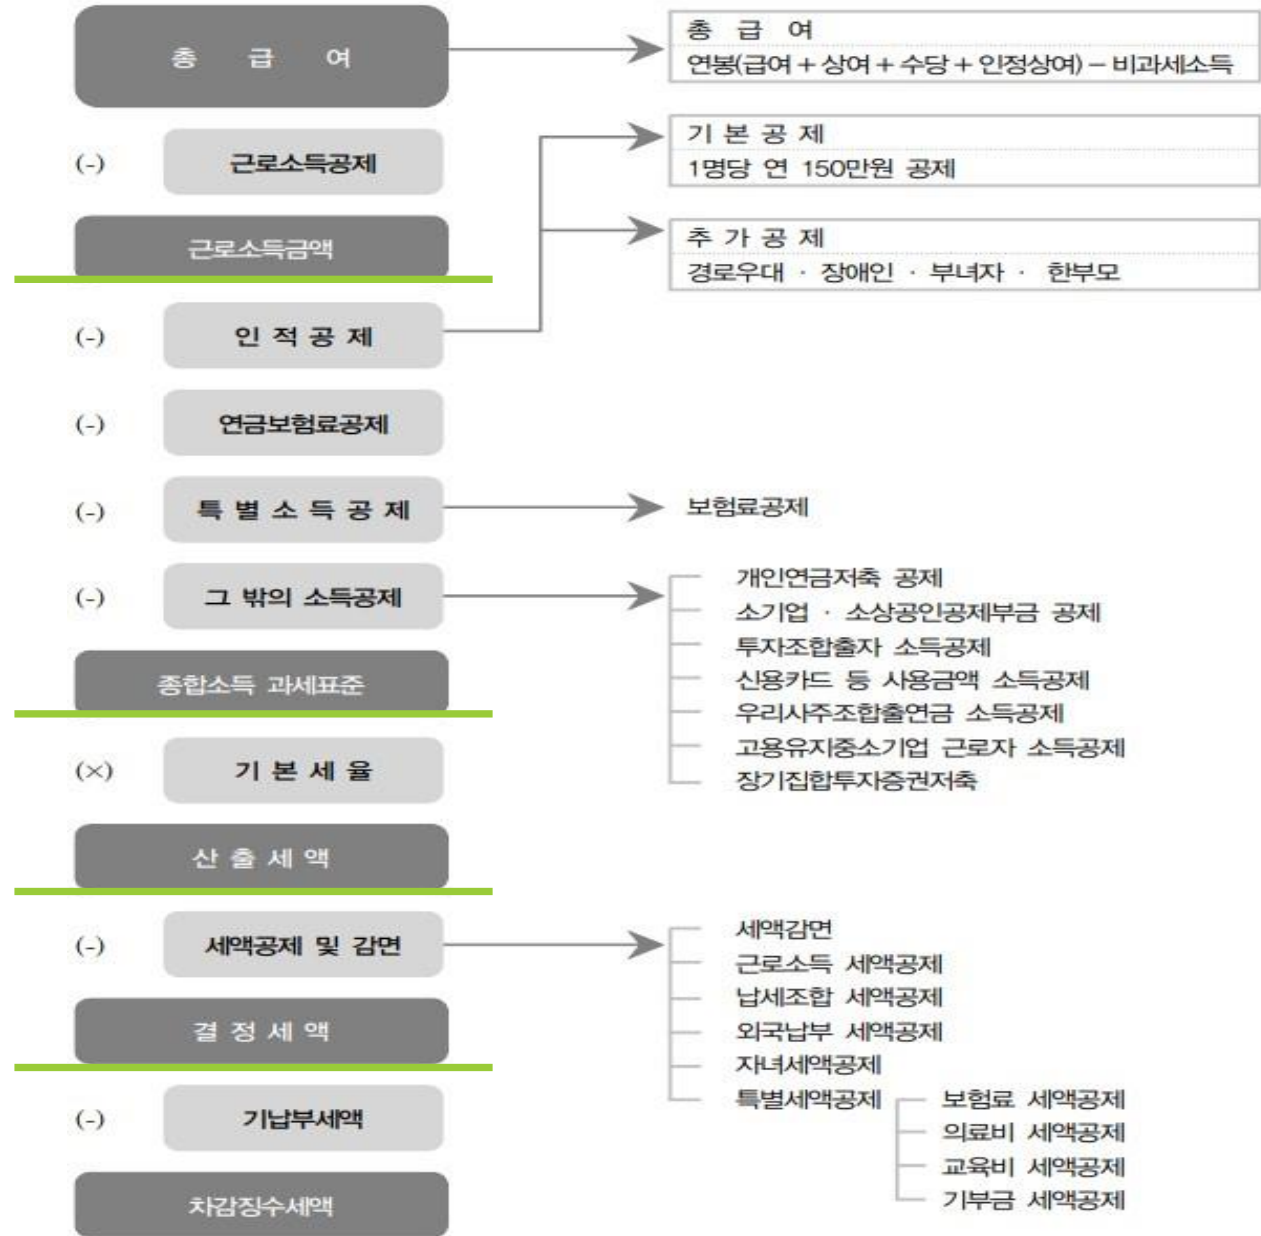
총 급 여

총 급 여
연봉(급여 + 상여 + 수당 + 인정상여) – 비과세소득

(-) 근로소득공제

기 본 공 제
1명당 연 150만원 공제

근로소득금액

추 가 공 제
경로우대 · 장애인 · 부녀자 · 한부모

(-) 인 적 공 제

(-) 연금보험료공제

(-) 특 별 소 득 공 제

보험료공제

(-) 그 밖의 소득공제

개인연금저축 공제
소기업 · 소상공인공제부금 공제
투자조합출자 소득공제
신용카드 등 사용금액 소득공제
우리사주조합출연금 소득공제
고용유지중소기업 근로자 소득공제
장기집합투자증권저축

종합소득 과세표준

(×) 기 본 세 율

산 출 세 액

(-) 세액공제 및 감면

세액감면
근로소득 세액공제
납세조합 세액공제
외국납부 세액공제
자녀세액공제
특별세액공제

보험료 세액공제
의료비 세액공제
교육비 세액공제
기부금 세액공제

결 정 세 액

(-) 기납부세액

차감징수세액